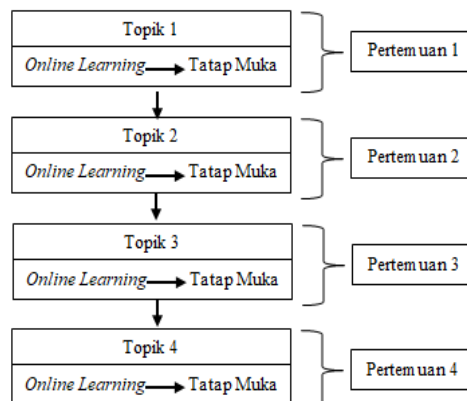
Topik 1

Online Learning → Tatap Muka

Pertemuan 1

Topik 2

Online Learning → Tatap Muka

Pertemuan 2

Topik 3

Online Learning → Tatap Muka

Pertemuan 3

Topik 4

Online Learning → Tatap Muka

Pertemuan 4